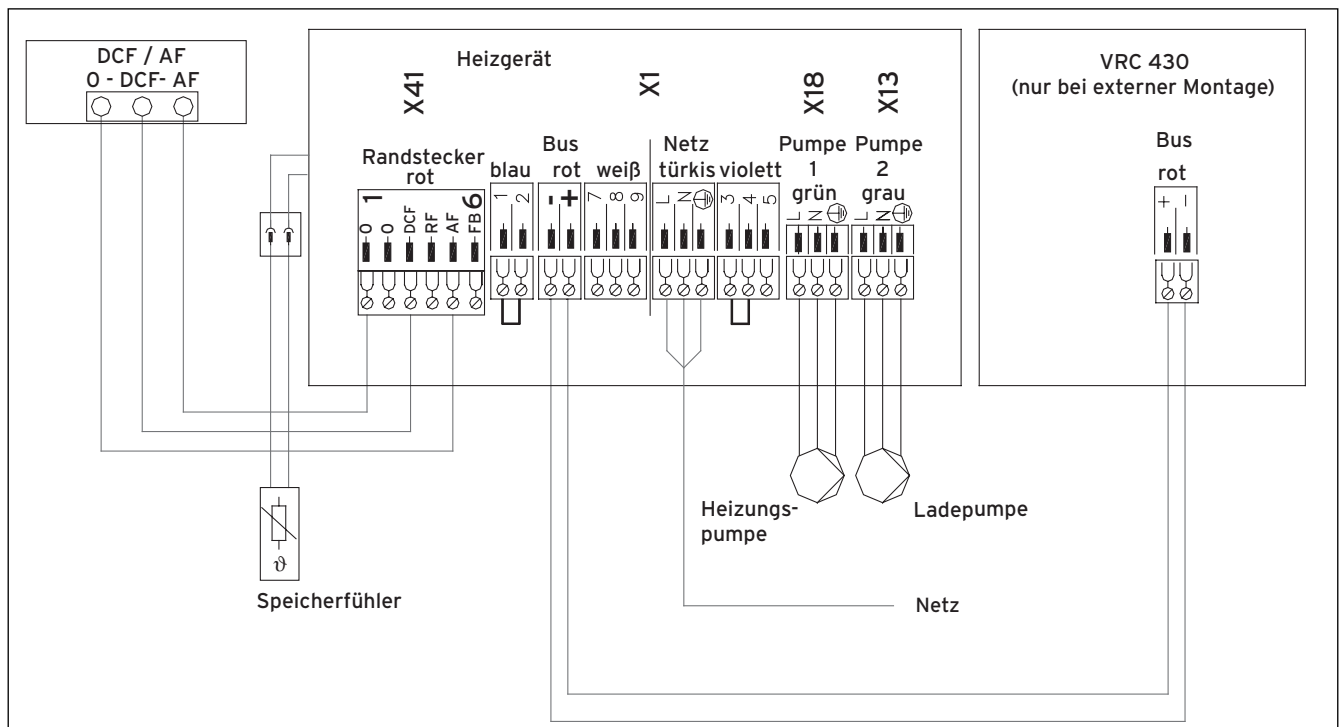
DCF / AF
0 - DCF- AF

Heizgerät

X41

X1

X18

X13

Randstecker rot

1

0 0 DCF RF AF FB

6

blau

1 2

Bus rot

- +

weiß

7 8 9

Netz türkis

L N ⏚

violett

3 4 5

Pumpe 1 grün

L N ⏚

Pumpe 2 grau

L N ⏚

VRC 430
(nur bei externer Montage)

Bus
rot

+ -

Speicherfühler

ϑ

Heizungspumpe

Ladepumpe

Netz